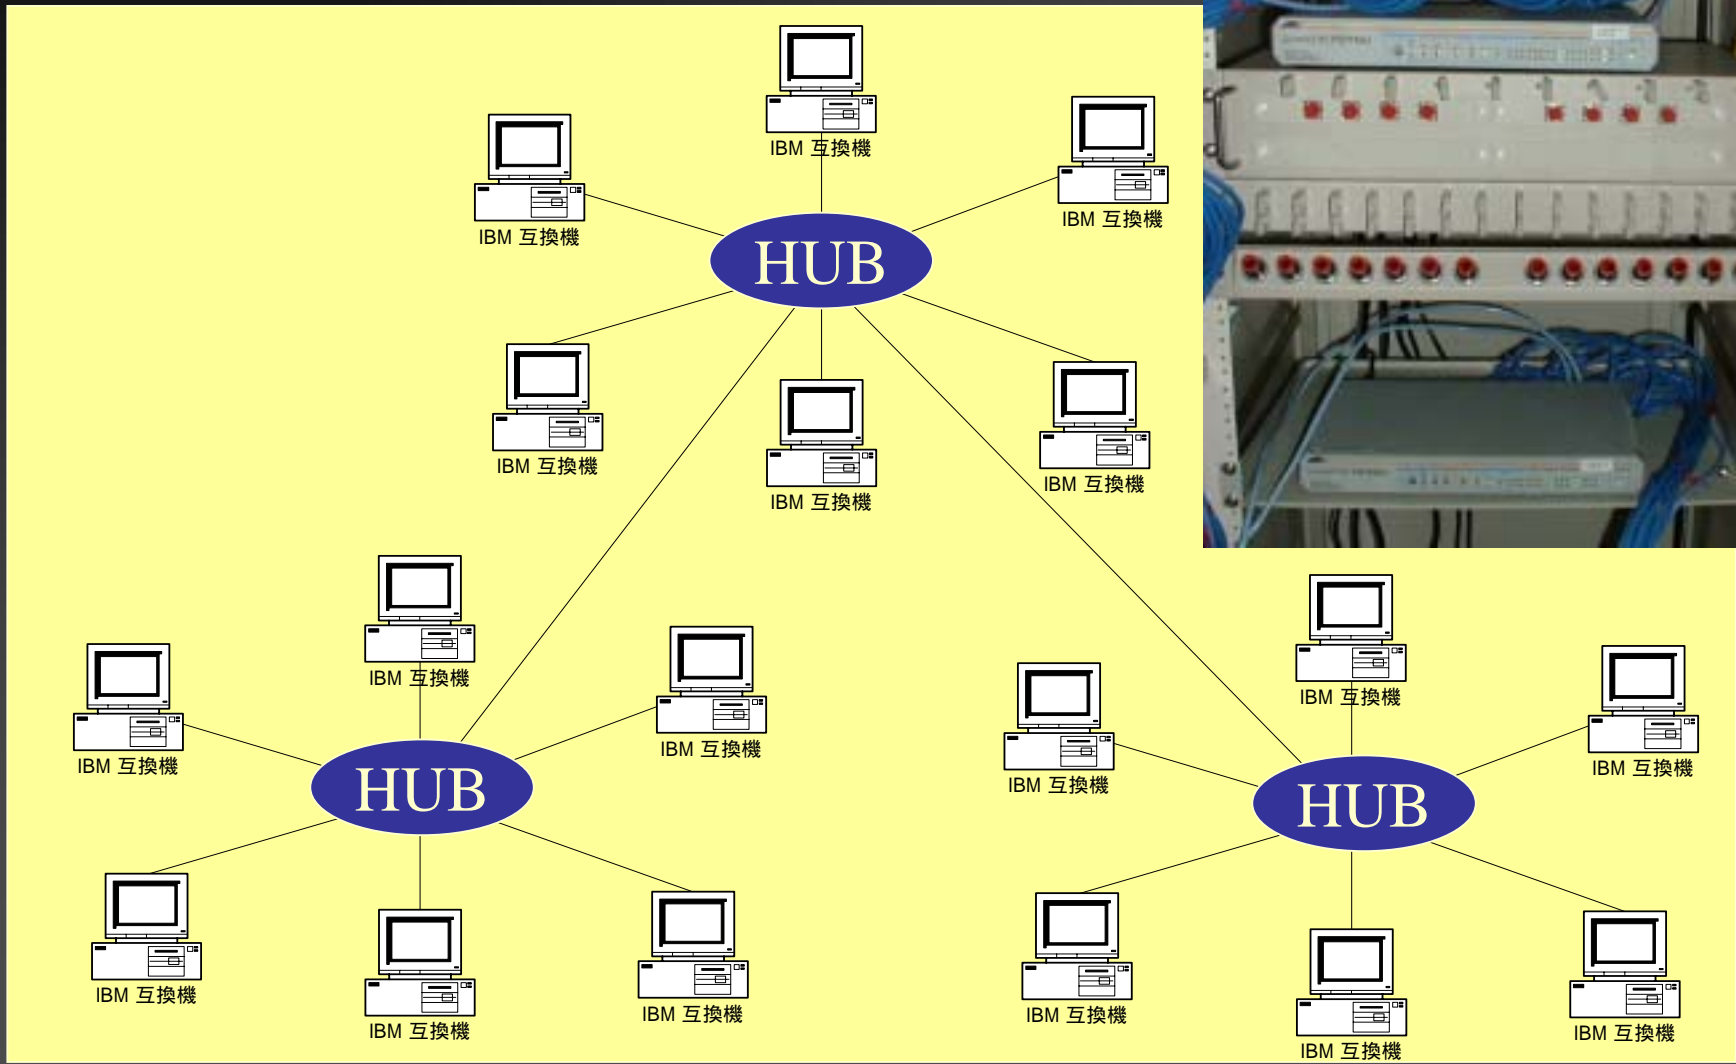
IBM 互換機

IBM 互換機

IBM 互換機

HUB

IBM 互換機

IBM 互換機

IBM 互換機

IBM 互換機

IBM 互換機

IBM 互換機

HUB

IBM 互換機

IBM 互換機

IBM 互換機

IBM 互換機

IBM 互換機

IBM 互換機

HUB

IBM 互換機

IBM 互換機

IBM 互換機

IBM 互換機